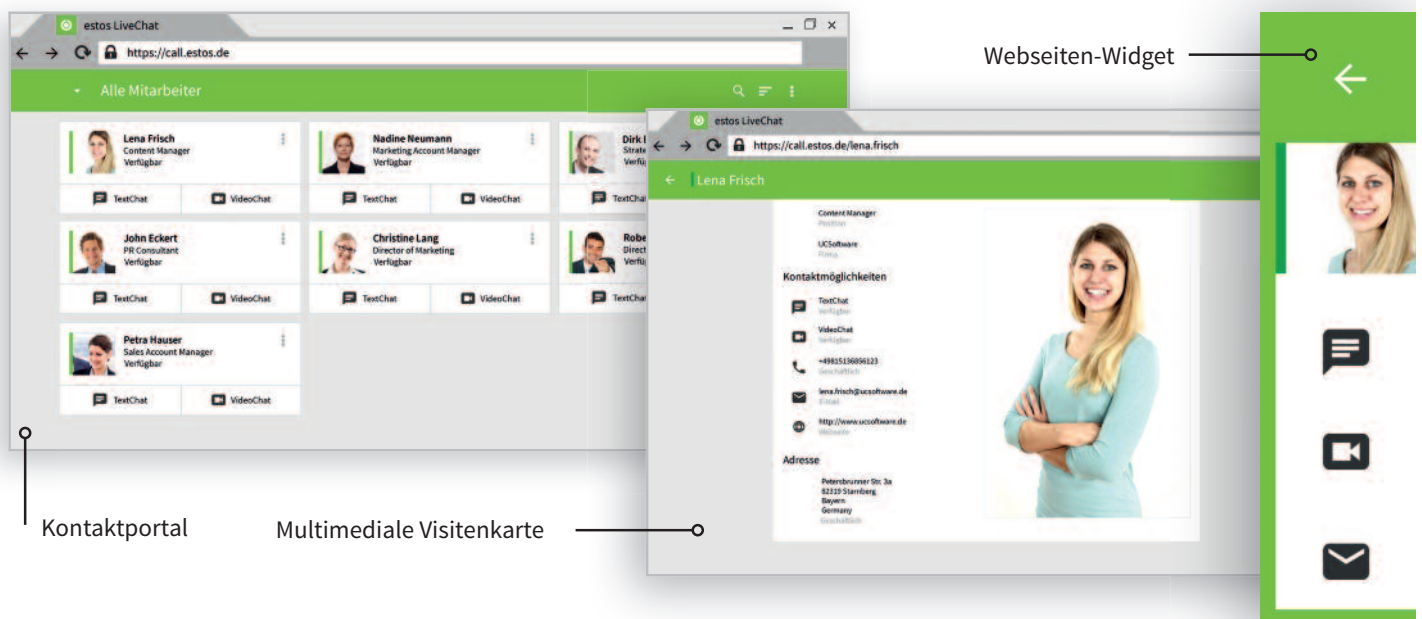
estos LiveChat

https://call.estos.de

Alle Mitarbeiter

Lena Frisch
Content Manager
Verfügbar

TextChat VideoChat

Nadine Neumann
Marketing Account Manager
Verfügbar

TextChat VideoChat

Dirk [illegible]
Strat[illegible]
Verf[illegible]

TextChat

John Eckert
PR Consultant
Verfügbar

TextChat VideoChat

Christine Lang
Director of Marketing
Verfügbar

TextChat VideoChat

Robe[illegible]
Direct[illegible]
Verfü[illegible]

TextChat

Petra Hauser
Sales Account Manager
Verfügbar

TextChat VideoChat

estos LiveChat

https://call.estos.de/lena.frisch

Lena Frisch

Content Manager
Position

UCSoftware
Firma

Kontaktmöglichkeiten

TextChat
Verfügbar

VideoChat
Verfügbar

+49815136856123
Geschäftlich

lena.frisch@ucsoftware.de
E-mail

http://www.ucsoftware.de
Webseite

Adresse

Petersbrunner Str. 3a
82319 Starnberg
Bayern
Germany
Geschäftlich

Webseiten-Widget

Kontaktportal

Multimediale Visitenkarte